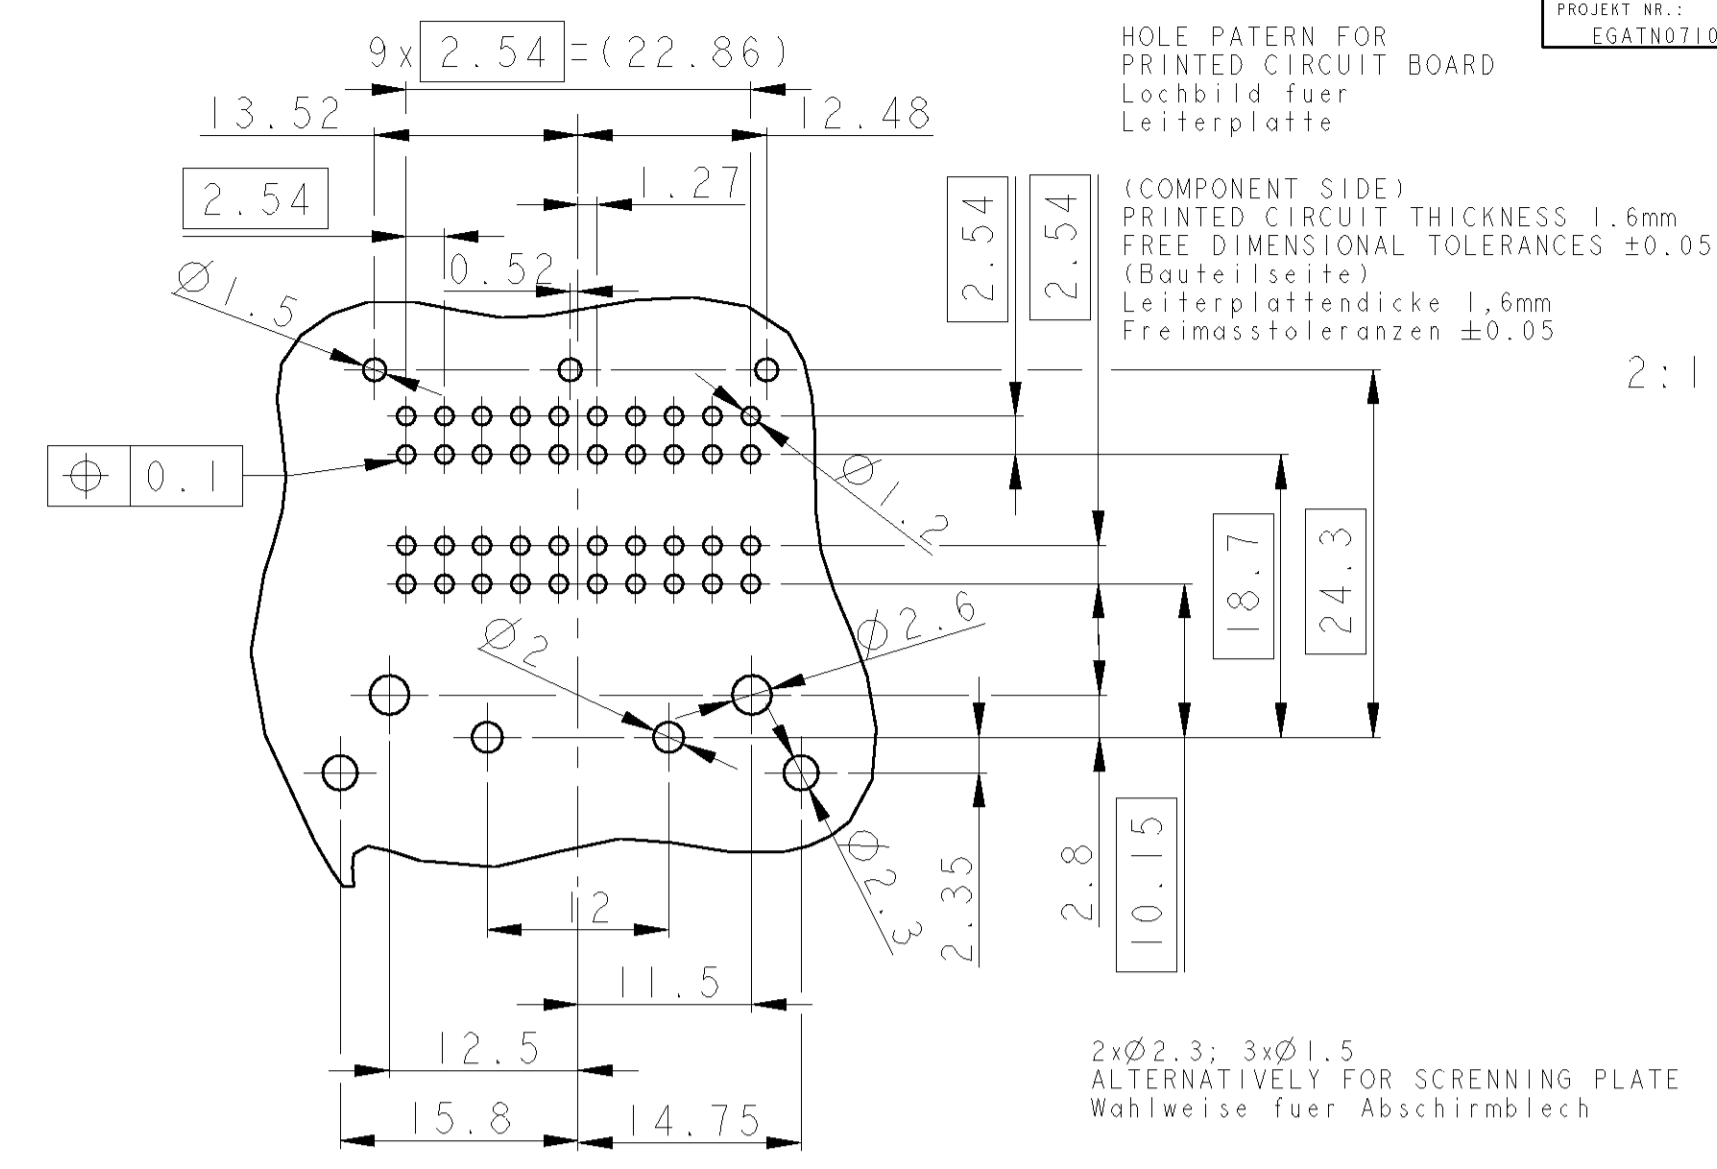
PROJEKT NR.:
EGATN0710

HOLE PATERN FOR PRINTED CIRCUIT BOARD
Lochbild fuer Leiterplatte

(COMPONENT SIDE)
PRINTED CIRCUIT THICKNESS 1.6mm
FREE DIMENSIONAL TOLERANCES ±0.05
(Bauteilseite)
Leiterplattendicke 1,6mm
Freimasstoleranzen ±0.05

2:1

9x 2.54 =(22.86)
13.52
12.48
2.54
1.27
0.52
Ø1.5
Ø1.2
0.1
2.54
2.54
18.7
24.3
Ø2.6
Ø2
Ø2.3
2.35
2.8
10.15
12
11.5
12.5
15.8
14.75

2xØ2.3; 3xØ1.5
ALTERNATIVELY FOR SCRENNING PLATE
Wahlweise fuer Abschirmblech